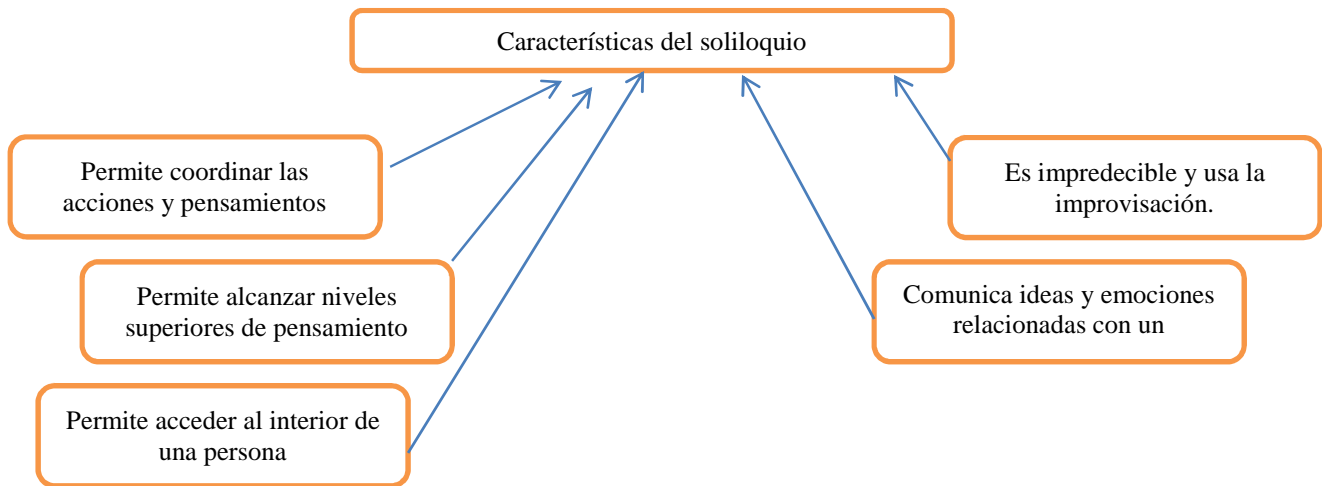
Características del soliloquio

Permite coordinar las acciones y pensamientos

Permite alcanzar niveles superiores de pensamiento

Permite acceder al interior de una persona

Es impredecible y usa la improvisación.

Comunica ideas y emociones relacionadas con un